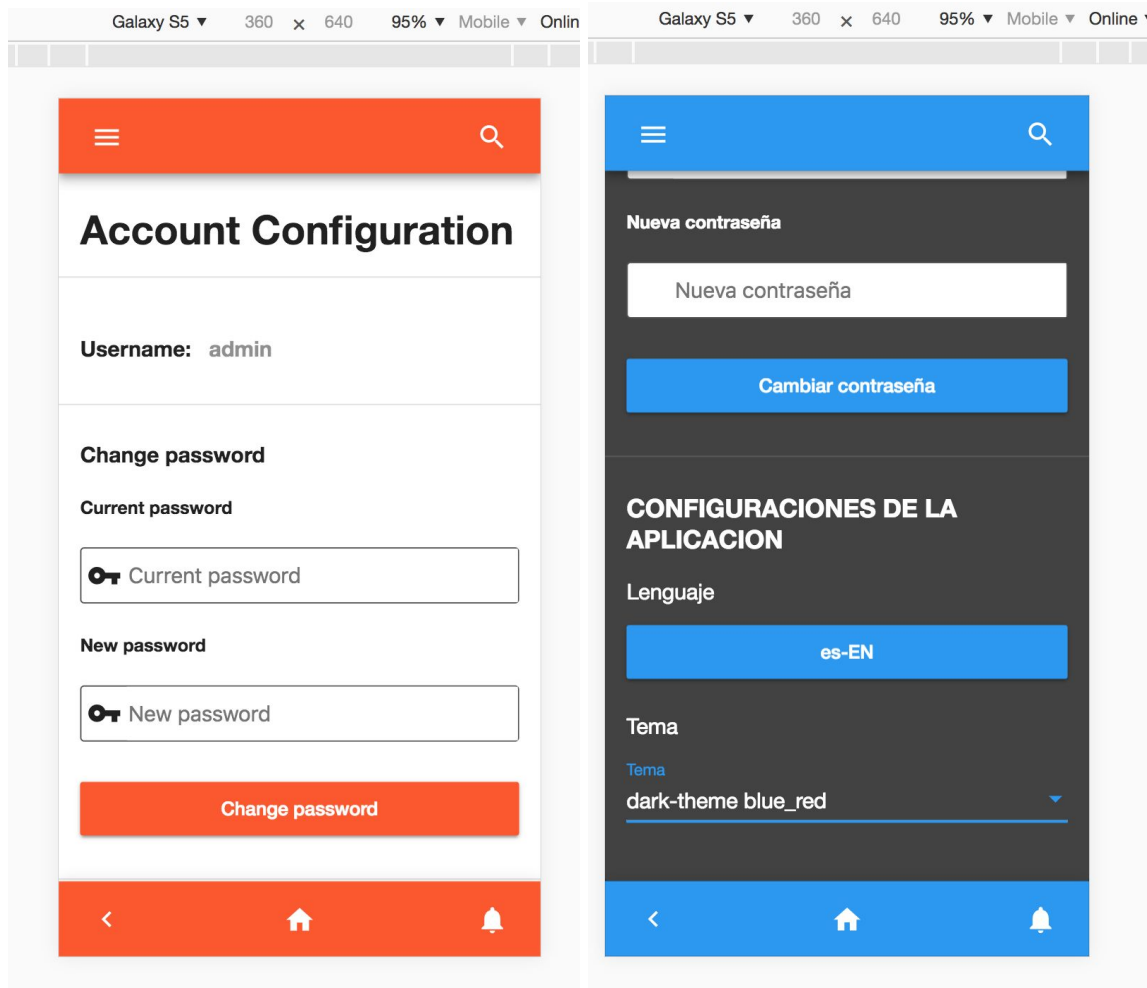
Galaxy S5 ▼ 360 × 640 95% ▼ Mobile ▼ Onlin

Account Configuration

Username: admin

Change password

Current password

Current password

New password

New password

Change password

Galaxy S5 ▼ 360 × 640 95% ▼ Mobile ▼ Online

Nueva contraseña

Nueva contraseña

Cambiar contraseña

CONFIGURACIONES DE LA APLICACION

Lenguaje

es-EN

Tema

Tema

dark-theme blue_red